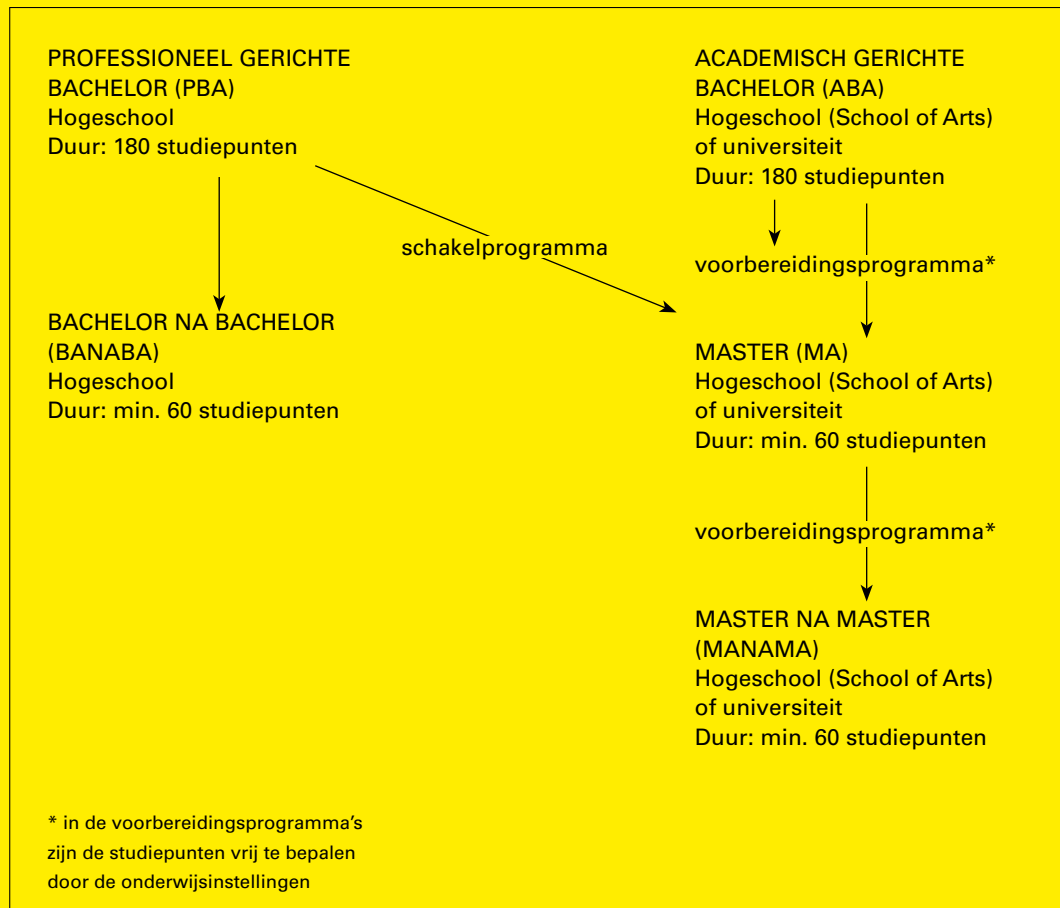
PROFESSIONEEL GERICHTE BACHELOR (PBA)
Hogeschool
Duur: 180 studiepunten

ACADEMISCH GERICHTE BACHELOR (ABA)
Hogeschool (School of Arts) of universiteit
Duur: 180 studiepunten

schakelprogramma

voorbereidingsprogramma*

BACHELOR NA BACHELOR (BANABA)
Hogeschool
Duur: min. 60 studiepunten

MASTER (MA)
Hogeschool (School of Arts) of universiteit
Duur: min. 60 studiepunten

voorbereidingsprogramma*

MASTER NA MASTER (MANAMA)
Hogeschool (School of Arts) of universiteit
Duur: min. 60 studiepunten

* in de voorbereidingsprogramma's zijn de studiepunten vrij te bepalen door de onderwijsinstellingen